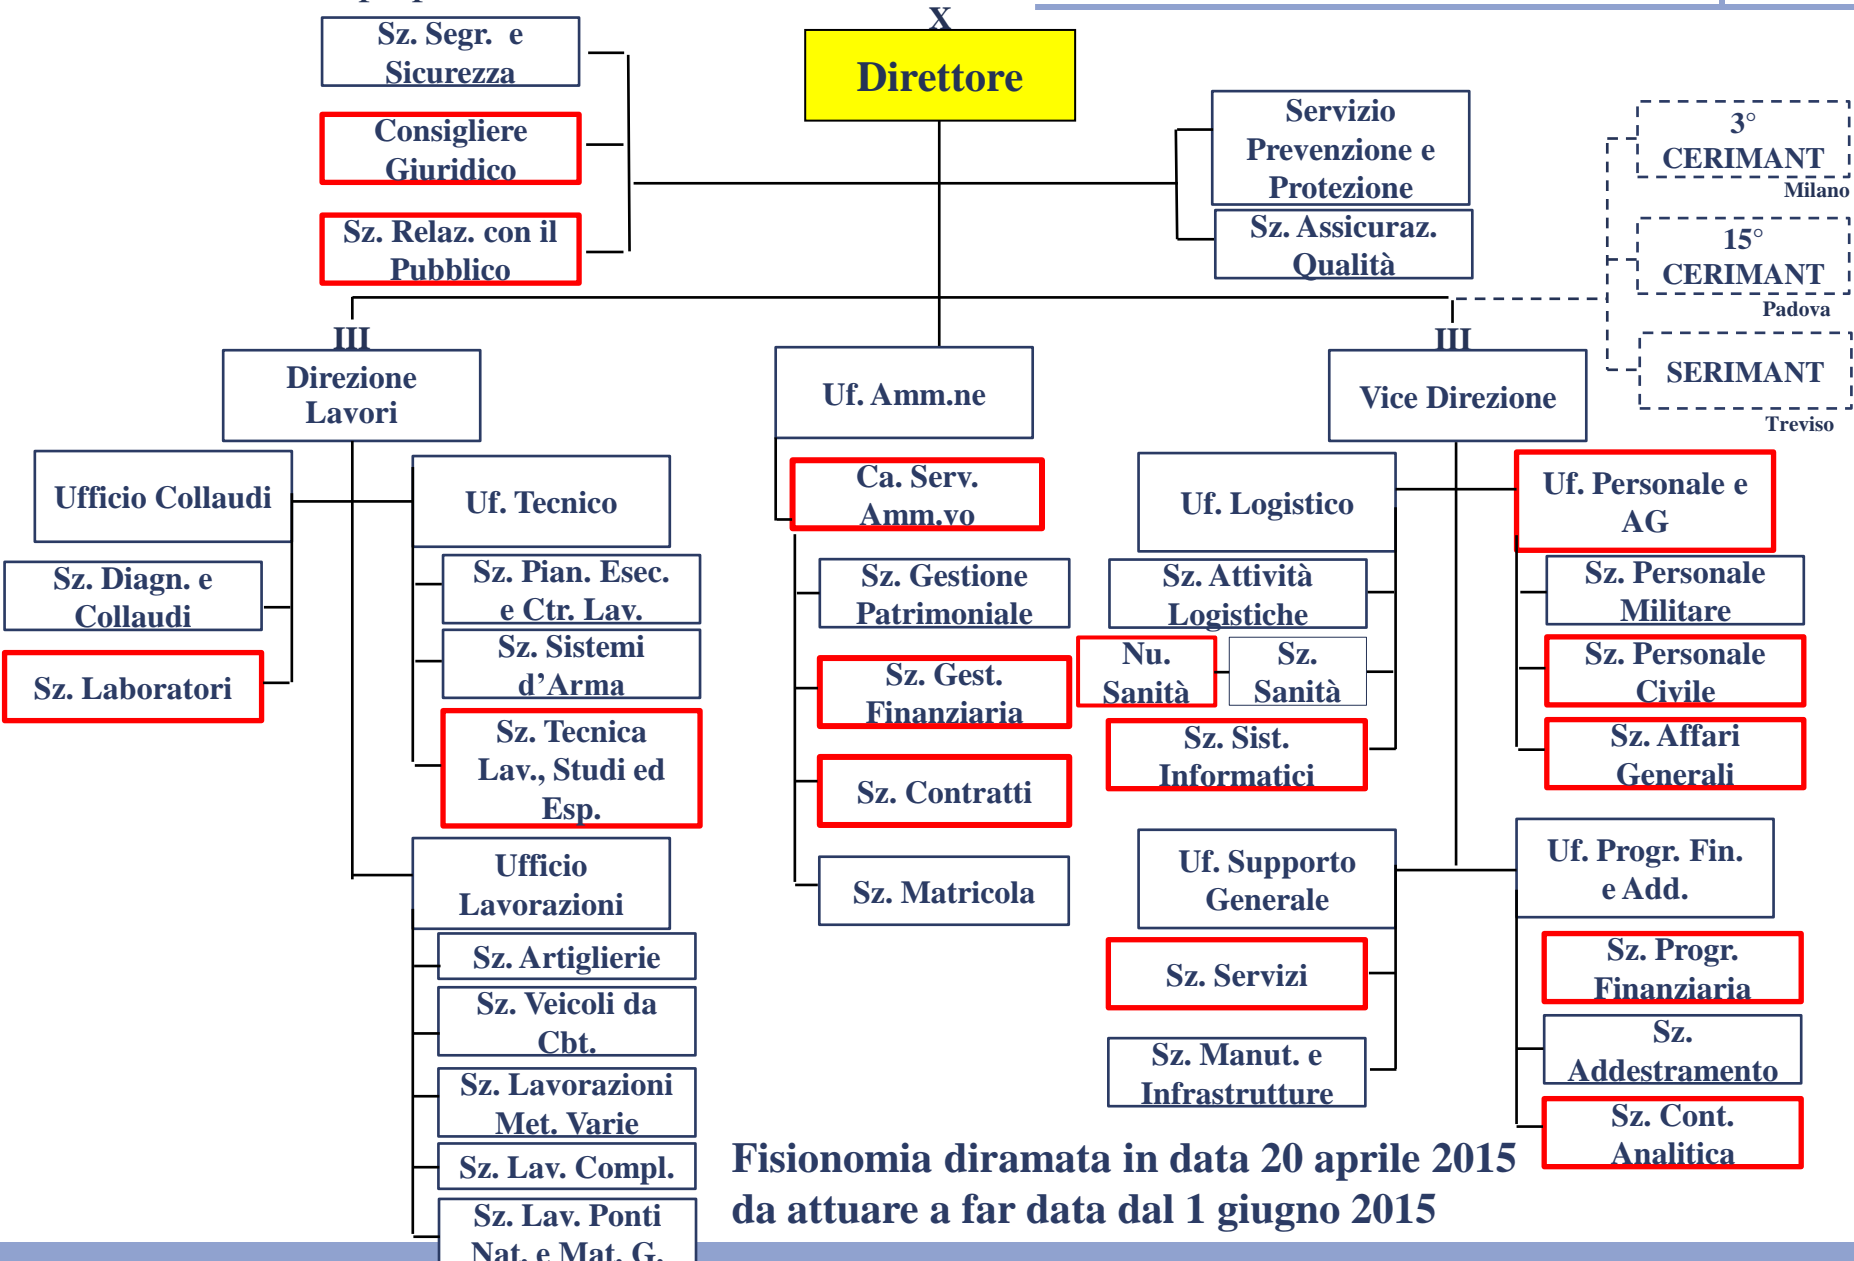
X

Direttore

Sz. Segr. e Sicurezza

Consigliere Giuridico

Sz. Relaz. con il Pubblico

Servizio Prevenzione e Protezione

Sz. Assicuraz. Qualità

3° CERIMANT

Milano

15° CERIMANT

Padova

SERIMANT

Treviso

III

Direzione Lavori

Uf. Amm.ne

III

Vice Direzione

Ufficio Collaudi

Sz. Diagn. e Collaudi

Sz. Laboratori

Uf. Tecnico

Sz. Pian. Esec. e Ctr. Lav.

Sz. Sistemi d’Arma

Sz. Tecnica Lav., Studi ed Esp.

Ufficio Lavorazioni

Sz. Artiglierie

Sz. Veicoli da Cbt.

Sz. Lavorazioni Met. Varie

Sz. Lav. Compl.

Sz. Lav. Ponti Nat. e Mat. G.

Ca. Serv. Amm.vo

Sz. Gestione Patrimoniale

Sz. Gest. Finanziaria

Sz. Contratti

Sz. Matricola

Uf. Logistico

Sz. Attività Logistiche

Nu. Sanità

Sz. Sanità

Sz. Sist. Informatici

Uf. Supporto Generale

Sz. Servizi

Sz. Manut. e Infrastrutture

Uf. Personale e AG

Sz. Personale Militare

Sz. Personale Civile

Sz. Affari Generali

Uf. Progr. Fin. e Add.

Sz. Progr. Finanziaria

Sz. Addestramento

Sz. Cont. Analitica

Fisionomia diramata in data 20 aprile 2015 da attuare a far data dal 1 giugno 2015